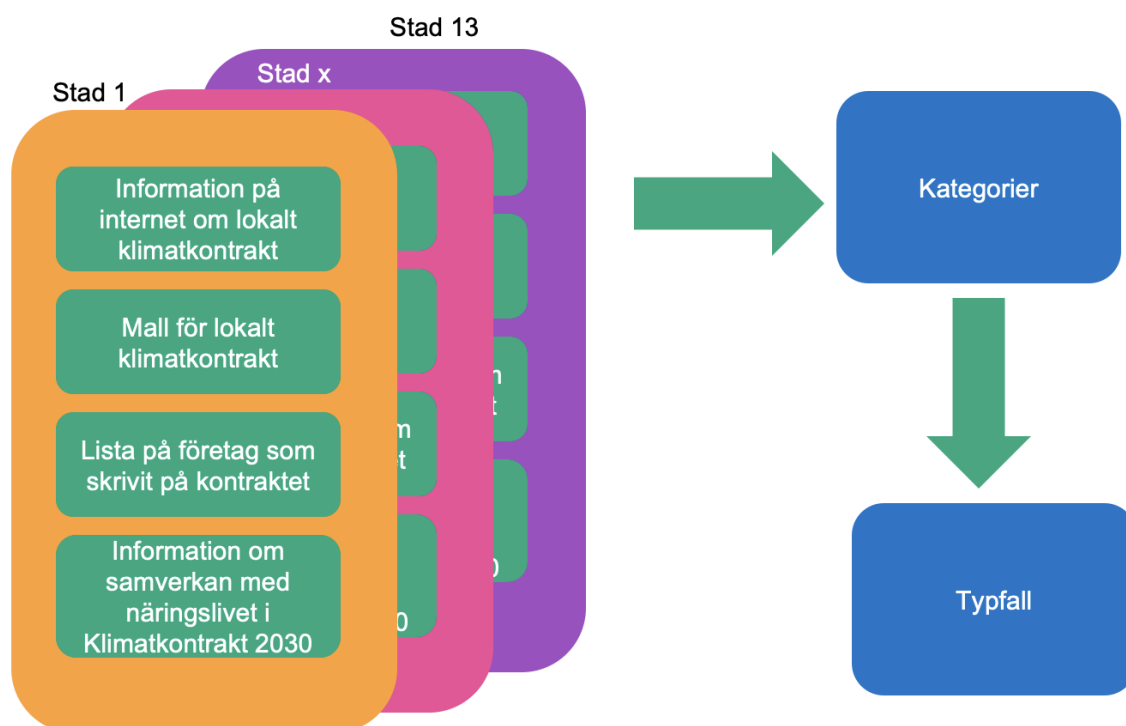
Stad 13

Stad x

Stad 1

Information på internet om lokalt klimatkontrakt

Mall för lokalt klimatkontrakt

Lista på företag som skrivit på kontraktet

Information om samverkan med näringslivet i Klimatkontrakt 2030

m
t

0

n
t

0

Kategorier

Typfall